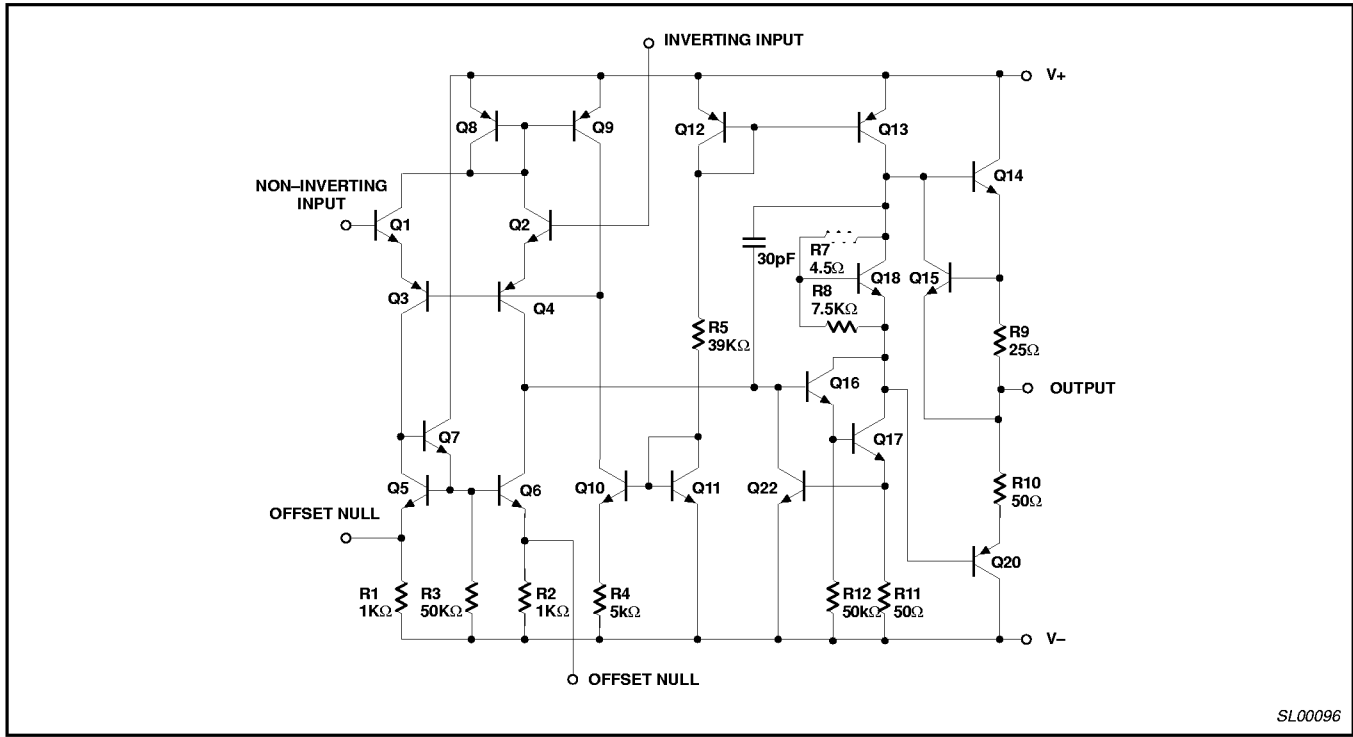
INVERTING INPUT

V+

Q8

Q9

Q12

Q13

Q14

NON–INVERTING INPUT

Q1

Q2

30pF

R7
$4.5\Omega$

Q18

Q15

R8
$7.5K\Omega$

Q3

Q4

R5
$39K\Omega$

R9
$25\Omega$

Q16

OUTPUT

Q7

Q17

Q5

Q6

Q10

Q11

Q22

R10
$50\Omega$

OFFSET NULL

Q20

R1
$1K\Omega$

R3
$50K\Omega$

R2
$1K\Omega$

R4
$5k\Omega$

R12
$50k\Omega$

R11
$50\Omega$

V–

OFFSET NULL

SL00096